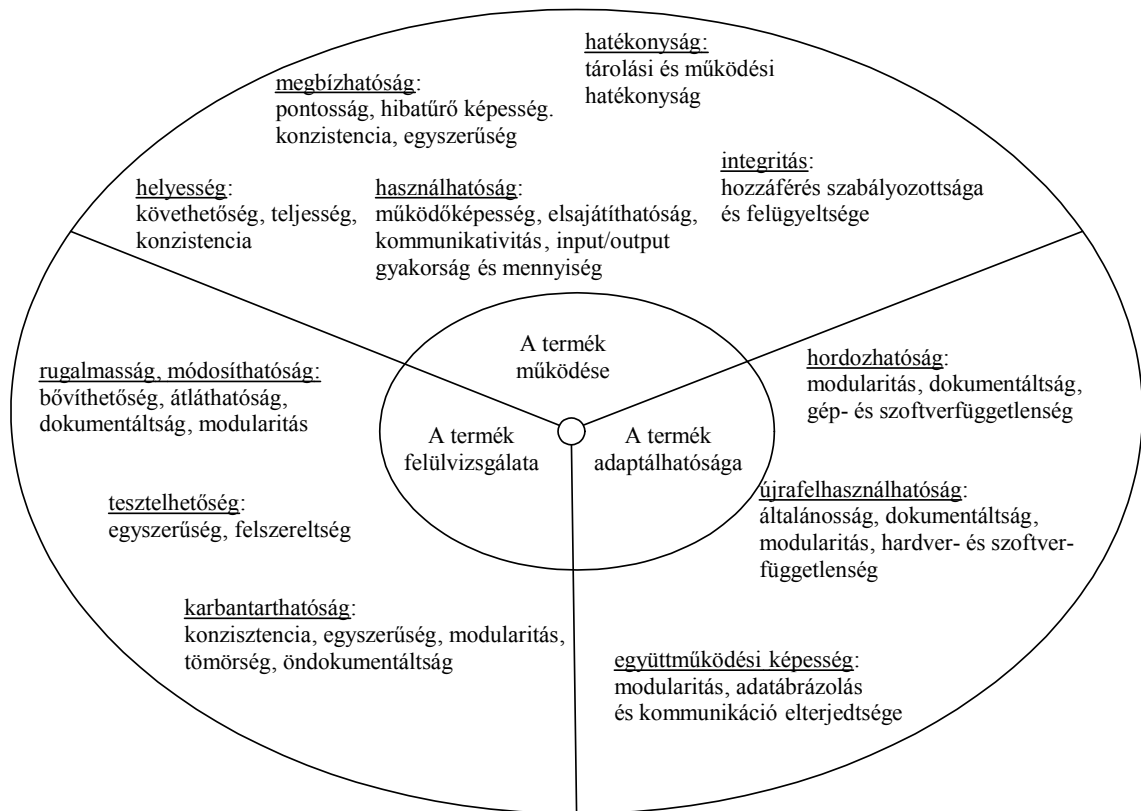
hatékonyság:
tárolási és működési hatékonyság

megbízhatóság:
pontosság, hibatűrő képesség. konzistencia, egyszerűség

integritás:
hozzáférés szabályozottsága és felügyeltsége

helyesség:
követhetőség, teljesség, konzistencia

használhatóság:
működőképesség, elsajátíthatóság, kommunikativitás, input/output gyakorság és mennyiség

A termék működése

rugalmasság, módosíthatóság:
bővíthetőség, átláthatóság, dokumentáltság, modularitás

hordozhatóság:
modularitás, dokumentáltság, gép- és szoftverfüggetlenség

A termék felülvizsgálata

A termék adaptálhatósága

tesztelhetőség:
egyszerűség, felszereltség

újrafelhasználhatóság:
általánosság, dokumentáltság, modularitás, hardver- és szoftverfüggetlenség

karbantarthatóság:
konzisztencia, egyszerűség, modularitás, tömörség, öndokumentáltság

együttműködési képesség:
modularitás, adatábrázolás és kommunikáció elterjedtsége